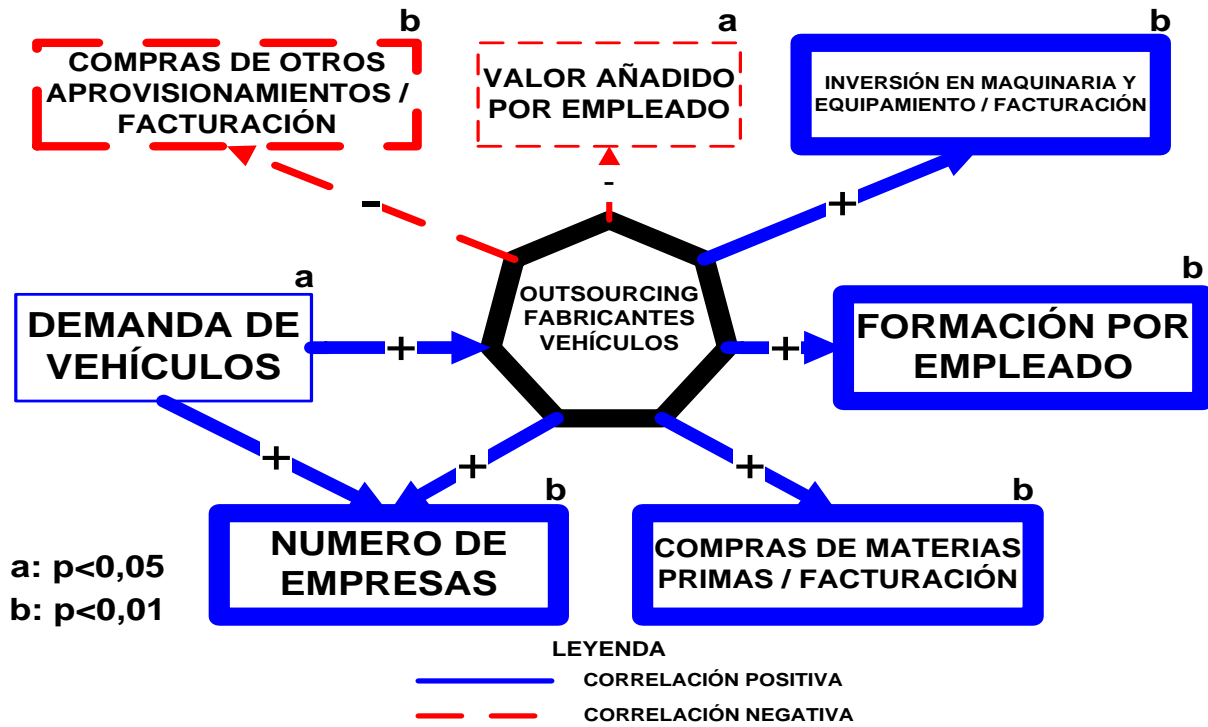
b
COMPRAS DE OTROS APROVISIONAMIENTOS / FACTURACIÓN

a
VALOR AÑADIDO POR EMPLEADO

b
INVERSIÓN EN MAQUINARIA Y EQUIPAMIENTO / FACTURACIÓN

-

-

+

OUTSOURCING FABRICANTES VEHÍCULOS

a
DEMANDA DE VEHÍCULOS

+

+

b
FORMACIÓN POR EMPLEADO

+

+

+

b
NUMERO DE EMPRESAS

b
COMPRAS DE MATERIAS PRIMAS / FACTURACIÓN

a: p<0,05
b: p<0,01

LEYENDA
CORRELACIÓN POSITIVA
CORRELACIÓN NEGATIVA